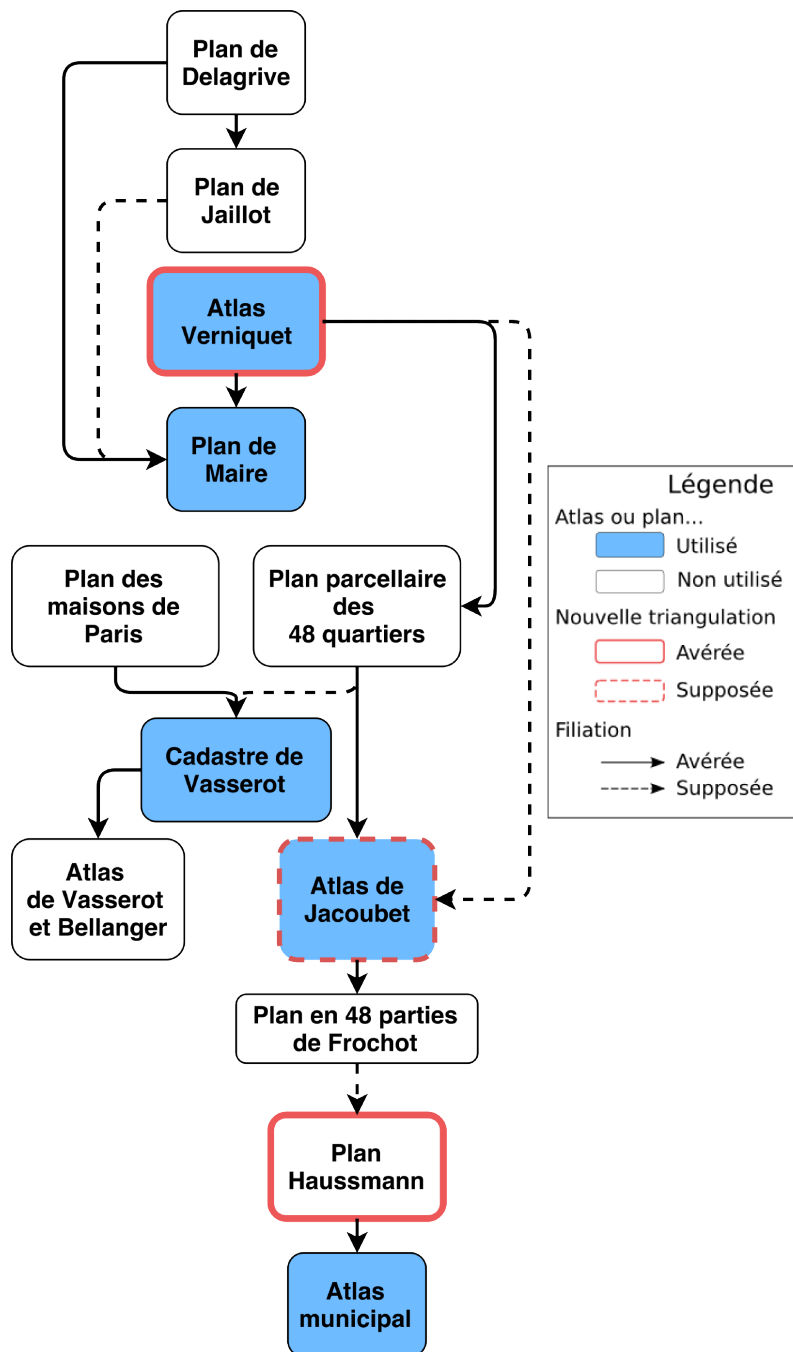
Plan de Delagrive

Plan de Jaillot

Atlas Verniquet

Plan de Maire

Légende
Atlas ou plan...
Utilisé
Non utilisé
Nouvelle triangulation
Avérée
Supposée
Filiation
Avérée
Supposée

Plan des maisons de Paris

Plan parcellaire des 48 quartiers

Cadastre de Vasserot

Atlas de Vasserot et Bellanger

Atlas de Jacoubet

Plan en 48 parties de Frochot

Plan Haussmann

Atlas municipal